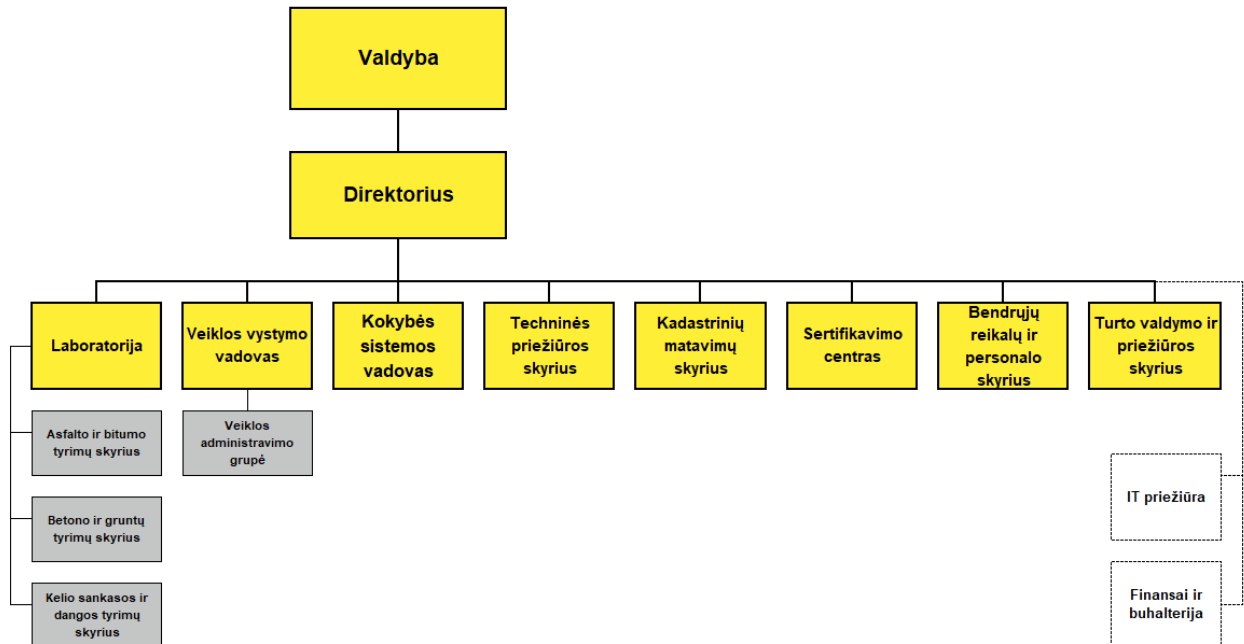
Valdyba

Direktorius

Laboratorija

Veiklos vystymo vadovas

Kokybės sistemos vadovas

Techninės priežiūros skyrius

Kadastrinių matavimų skyrius

Sertifikavimo centras

Bendrųjų reikalų ir personalo skyrius

Turto valdymo ir priežiūros skyrius

Asfalto ir bitumo tyrimų skyrius

Betono ir gruntų tyrimų skyrius

Kelio sankasos ir dangos tyrimų skyrius

Veiklos administravimo grupė

IT priežiūra

Finansai ir buhalterija